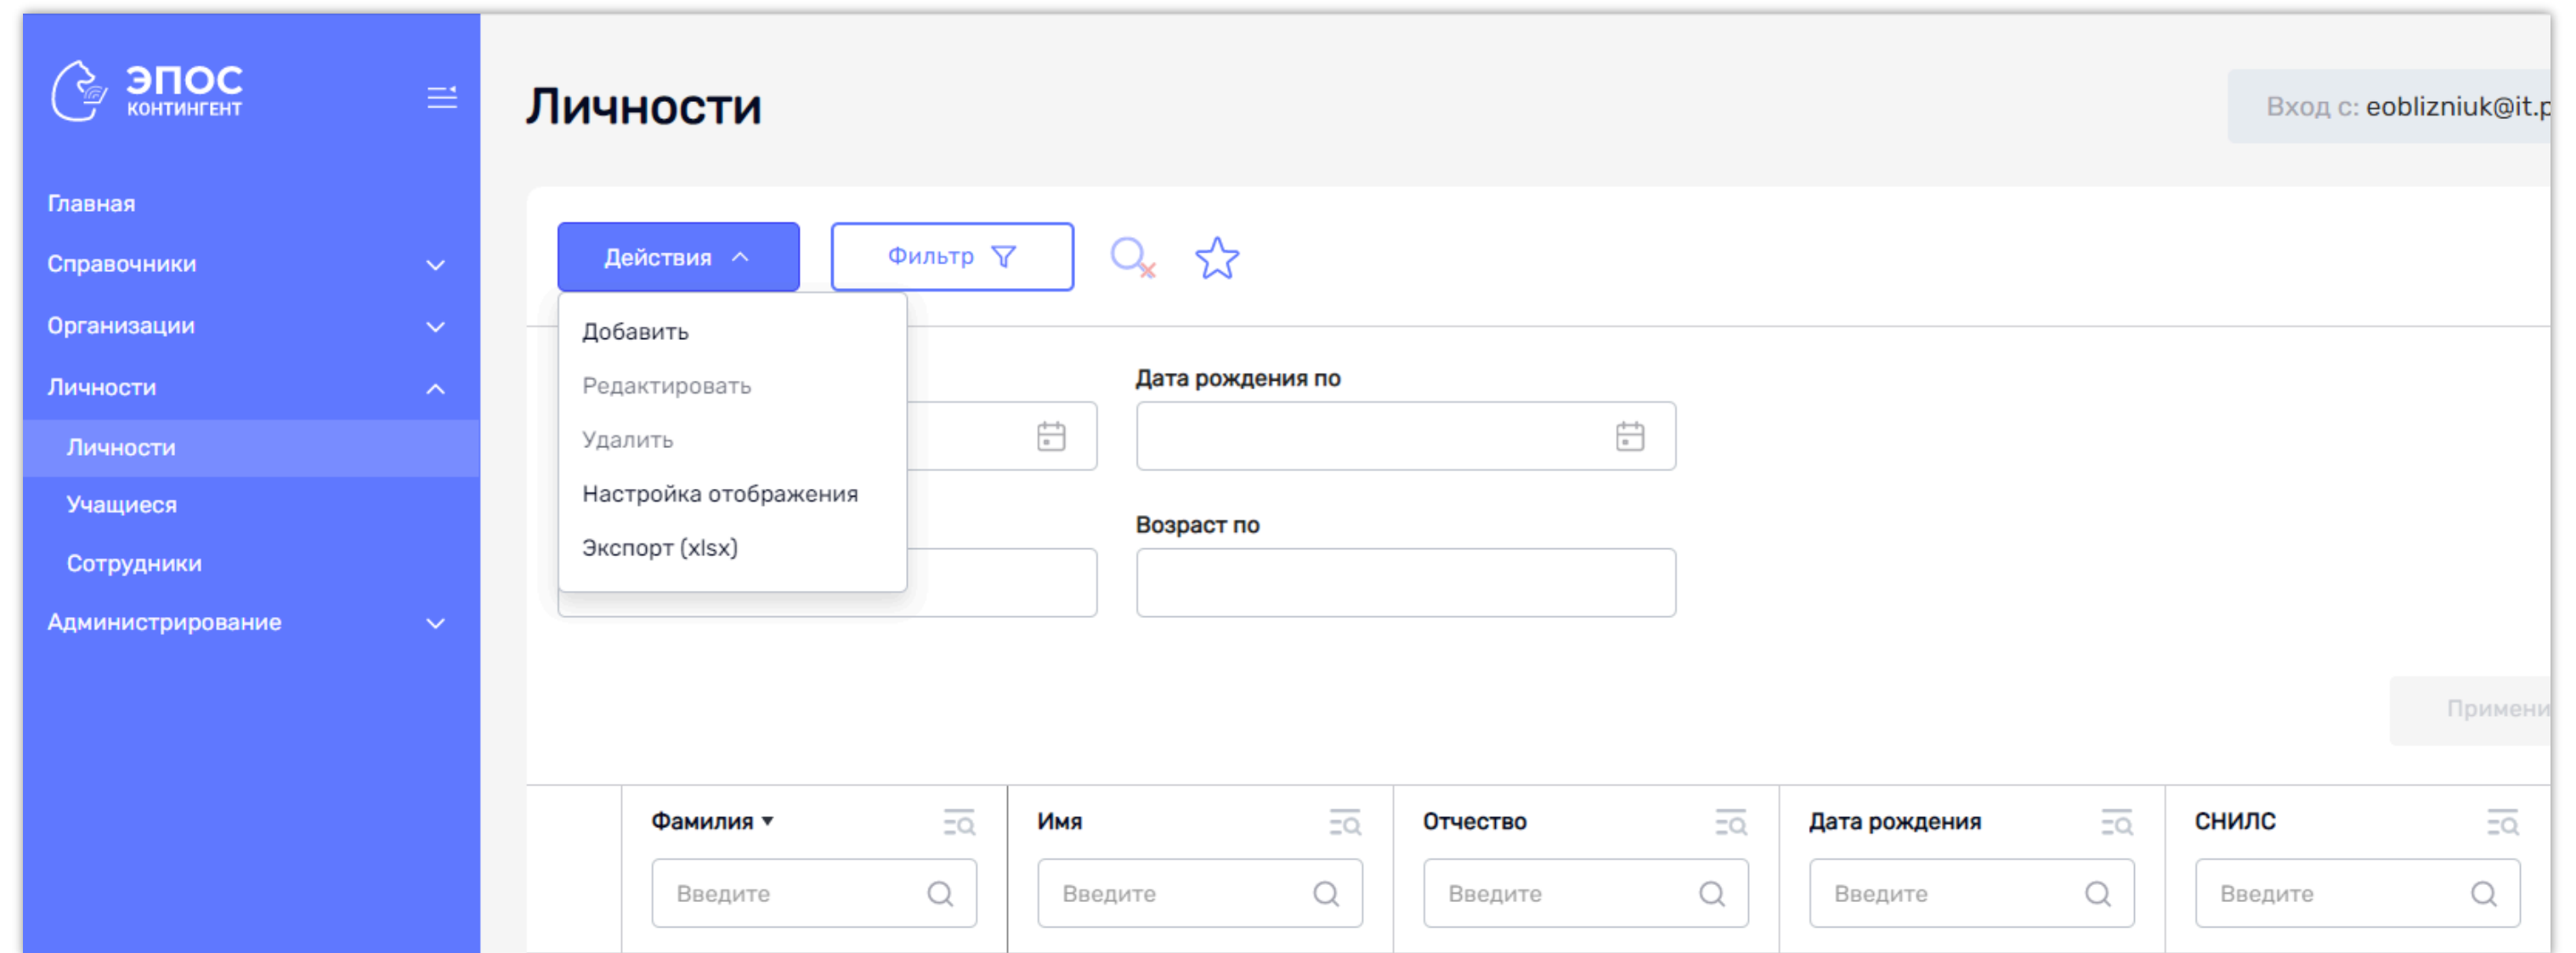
ЭПОС КОНТИНГЕНТ

Главная
Справочники
Организации
Личности
Личности
Учащиеся
Сотрудники
Администрирование

Личности

Вход с: eoblizniuk@it.p

Действия
Фильтр

Добавить
Редактировать
Удалить
Настройка отображения
Экспорт (xlsx)

Дата рождения по

Возраст по

Примени

| Фамилия | Имя | Отчество | Дата рождения | СНИЛС |
|---|---|---|---|---|
| Введите | Введите | Введите | Введите | Введите |